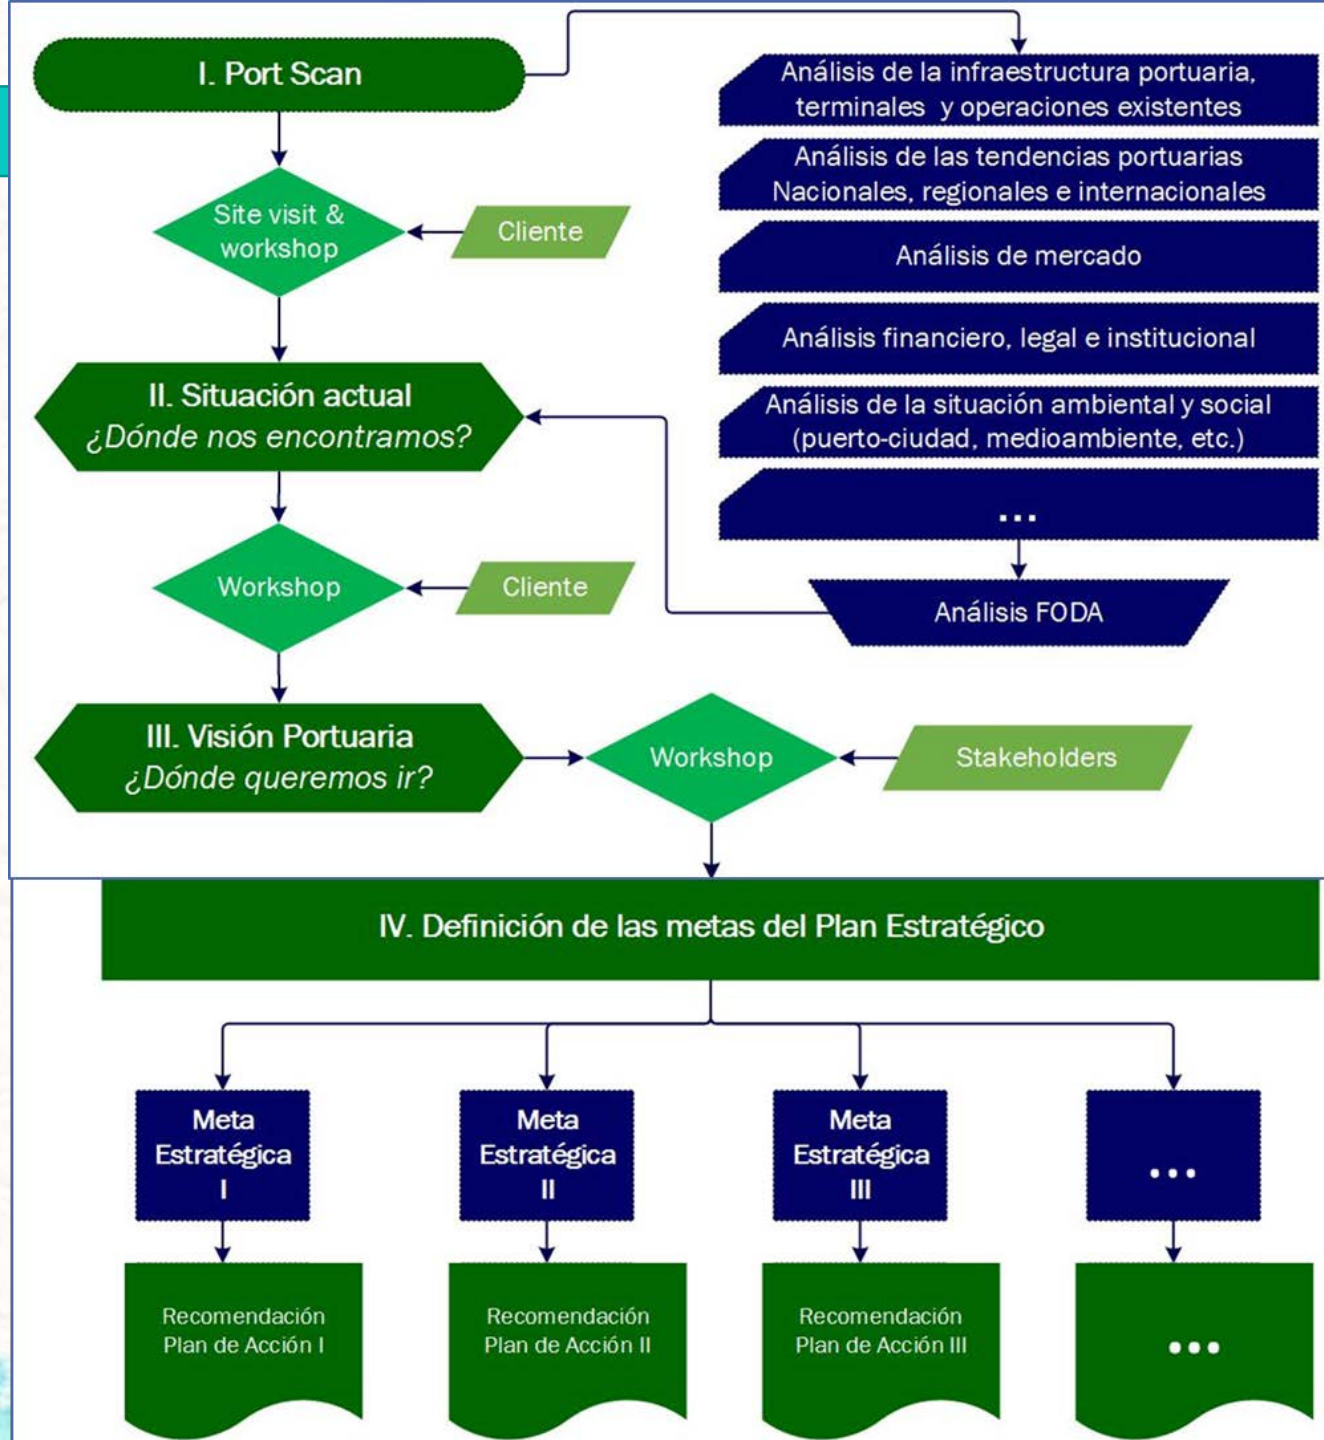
I. Port Scan

Análisis de la infraestructura portuaria, terminales y operaciones existentes

Análisis de las tendencias portuarias Nacionales, regionales e internacionales

Análisis de mercado

Análisis financiero, legal e institucional

Análisis de la situación ambiental y social (puerto-ciudad, medioambiente, etc.)

...

Site visit & workshop

Cliente

II. Situación actual
¿Dónde nos encontramos?

Workshop

Cliente

Análisis FODA

III. Visión Portuaria
¿Dónde queremos ir?

Workshop

Stakeholders

IV. Definición de las metas del Plan Estratégico

Meta Estratégica I

Meta Estratégica II

Meta Estratégica III

...

Recomendación Plan de Acción I

Recomendación Plan de Acción II

Recomendación Plan de Acción III

...